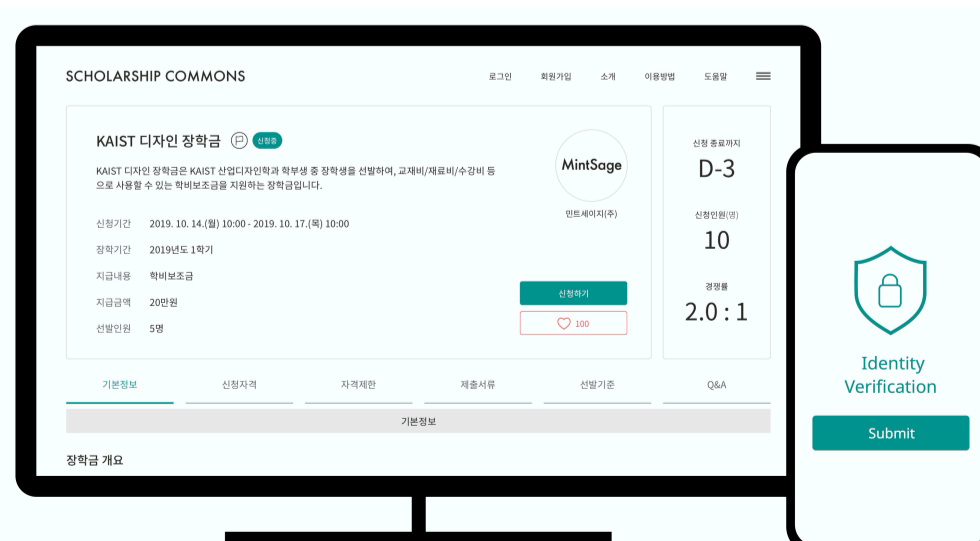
SCHOLARSHIP COMMONS

로그인 회원가입 소개 이용방법 도움말

KAIST 디자인 장학금 신청중

KAIST 디자인 장학금은 KAIST 산업디자인학과 학부생 중 장학생을 선발하여, 교재비/재료비/수강비 등으로 사용할 수 있는 학비보조금을 지원하는 장학금입니다.

MintSage

민트세이지(주)

신청기간 2019. 10. 14.(월) 10:00 - 2019. 10. 17.(목) 10:00

장학기간 2019년도 1학기

지급내용 학비보조금

지급금액 20만원

선발인원 5명

신청하기

100

신청 종료까지

D-3

신청인원(명)

10

경쟁률

2.0 : 1

기본정보 신청자격 자격제한 제출서류 선발기준 Q&A

기본정보

장학금 개요

Identity Verification

Submit